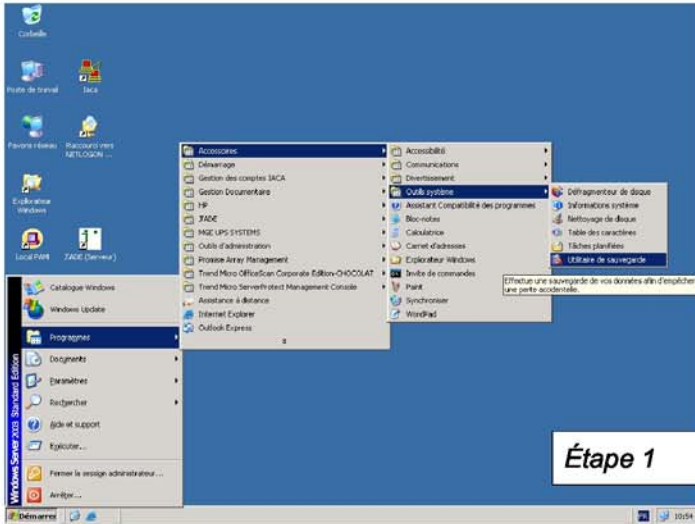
Corbeille

Poste de travail

Iaca

Favoris réseau

Raccourci vers NETLOGON ...

Explorateur Windows

Local PAM

JADE (Serveur)

Catalogue Windows

Windows Update

Programmes

Documents

Paramètres

Rechercher

Aide et support

Exécuter...

Fermer la session administrateur...

Arrêter...

Windows Server 2003 Standard Edition

Accessoires
Démarrage
Gestion des comptes IACA
Gestion Documentaire
HP
JADE
MGE UPS SYSTEMS
Outils d'administration
Promise Array Management
Trend Micro OfficeScan Corporate Edition-CHOCOLAT
Trend Micro ServerProtect Management Console
Assistance à distance
Internet Explorer
Outlook Express

Accessibilité
Communications
Divertissement
Outils système
Assistant Compatibilité des programmes
Bloc-notes
Calculatrice
Carnet d'adresses
Explorateur Windows
Invite de commandes
Paint
Synchroniser
WordPad

Défragmenteur de disque
Informations système
Nettoyage de disque
Table des caractères
Tâches planifiées
Utilitaire de sauvegarde

Effectue une sauvegarde de vos données afin d'empêcher une perte accidentelle.

Étape 1

Démarrer

10:54